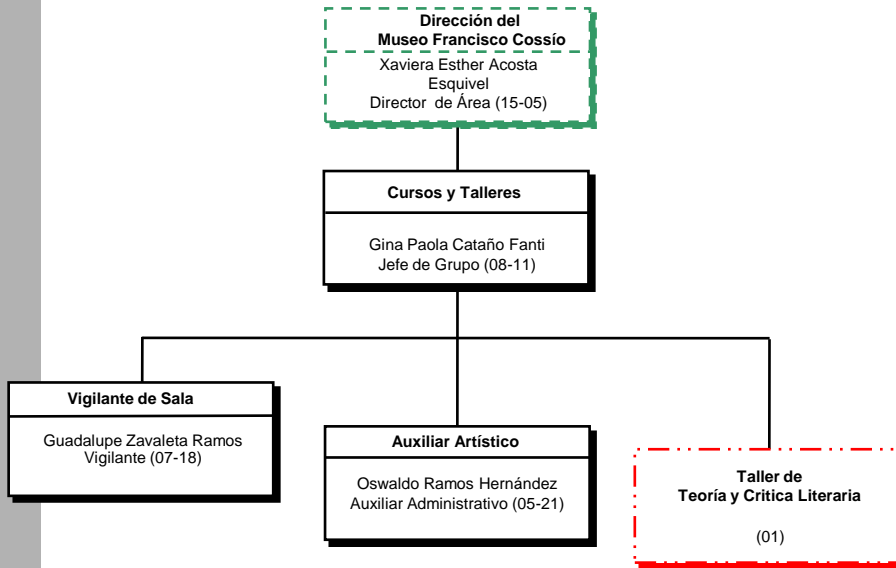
Dirección del
Museo Francisco Cossío

Xaviera Esther Acosta
Esquivel
Director de Área (15-05)

Cursos y Talleres

Gina Paola Cataño Fanti
Jefe de Grupo (08-11)

Vigilante de Sala

Guadalupe Zavaleta Ramos
Vigilante (07-18)

Auxiliar Artístico

Oswaldo Ramos Hernández
Auxiliar Administrativo (05-21)

Taller de
Teoría y Critica Literaria

(01)